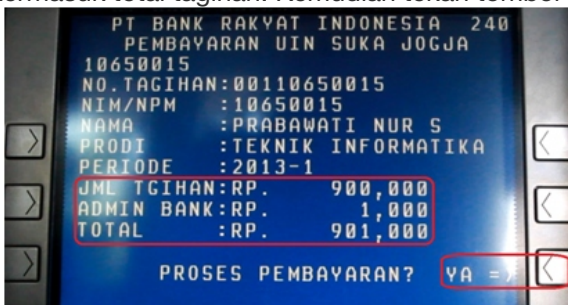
nformasi total tagihan. Kemudian tekan tombol

PT BANK RAKYAT INDONESIA 240
PEMBAYARAN UIN SUKA JOGJA
10650015
NO.TAGIHAN:00110650015
NIM/NPM :10650015
NAMA :PRABAWATI NUR S
PRODI :TEKNIK INFORMATIKA
PERIODE :2013-1
JML TGIHAN:RP. 900,000
ADMIN BANK:RP. 1,000
TOTAL :RP. 901,000

PROSES PEMBAYARAN? YA =>